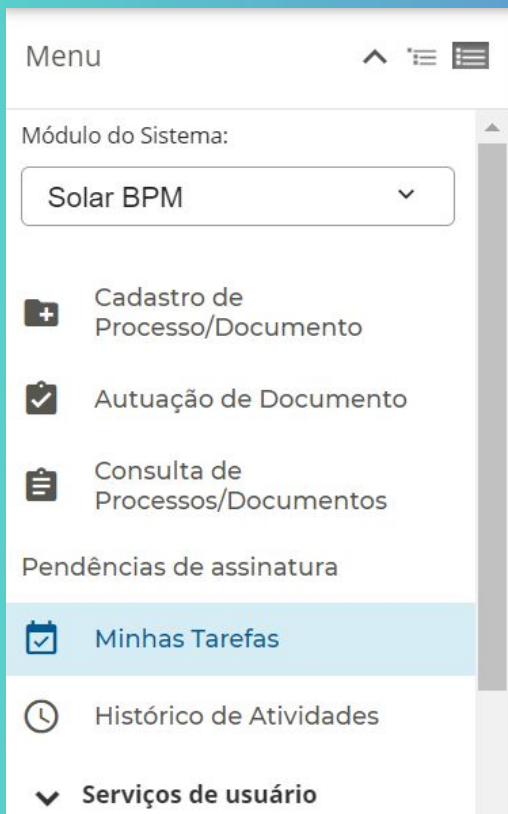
Menu

Módulo do Sistema:

Solar BPM

Cadastro de Processo/Documento

Autuação de Documento

Consulta de Processos/Documentos

Pendências de assinatura

Minhas Tarefas

Histórico de Atividades

Serviços de usuário